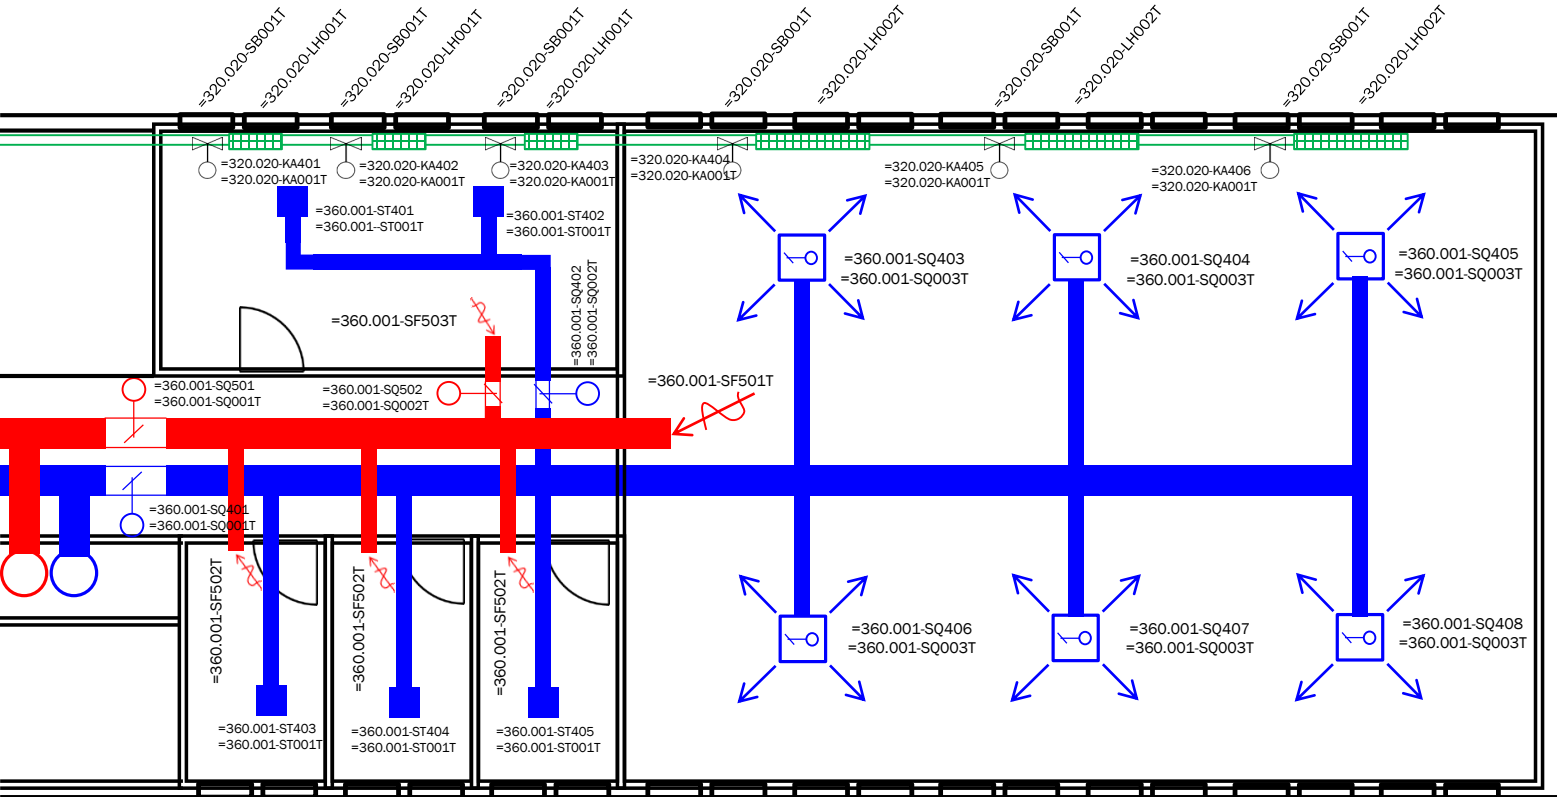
=320.020-SB001T
=320.020-LH001T
=320.020-SB001T
=320.020-LH001T
=320.020-SB001T
=320.020-LH001T
=320.020-SB001T
=320.020-LH002T
=320.020-SB001T
=320.020-LH002T
=320.020-SB001T
=320.020-LH002T

=320.020-KA401
=320.020-KA001T
=320.020-KA402
=320.020-KA001T
=320.020-KA403
=320.020-KA001T
=320.020-KA404
=320.020-KA001T
=320.020-KA405
=320.020-KA001T
=320.020-KA406
=320.020-KA001T

=360.001-ST401
=360.001-ST001T
=360.001-ST402
=360.001-ST001T
=360.001-SQ402
=360.001-SQ002T

=360.001-SQ403
=360.001-SQ003T
=360.001-SQ404
=360.001-SQ003T
=360.001-SQ405
=360.001-SQ003T

=360.001-SF503T

=360.001-SQ501
=360.001-SQ001T
=360.001-SQ502
=360.001-SQ002T
=360.001-SF501T

=360.001-SQ401
=360.001-SQ001T

=360.001-SF502T
=360.001-SF502T
=360.001-SF502T

=360.001-SQ406
=360.001-SQ003T
=360.001-SQ407
=360.001-SQ003T
=360.001-SQ408
=360.001-SQ003T

=360.001-ST403
=360.001-ST001T
=360.001-ST404
=360.001-ST001T
=360.001-ST405
=360.001-ST001T